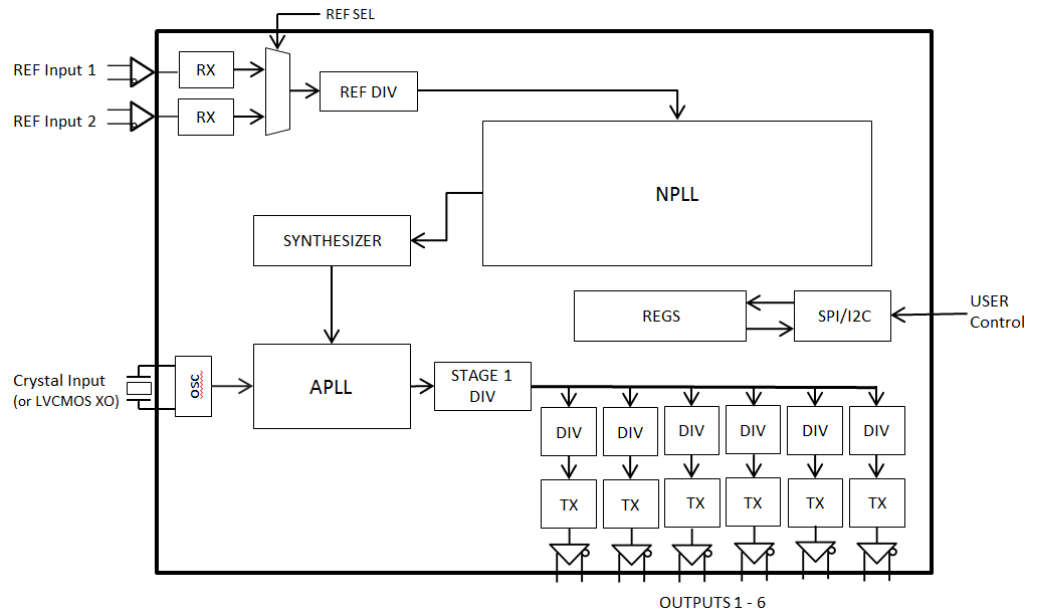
REF SEL

REF Input 1

REF Input 2

RX

RX

REF DIV

NPLL

SYNTHESIZER

REGS

SPI/I2C

USER Control

Crystal Input (or LVCMOS XO)

OSC

APLL

STAGE 1 DIV

DIV

DIV

DIV

DIV

DIV

DIV

TX

TX

TX

TX

TX

TX

OUTPUTS 1 - 6